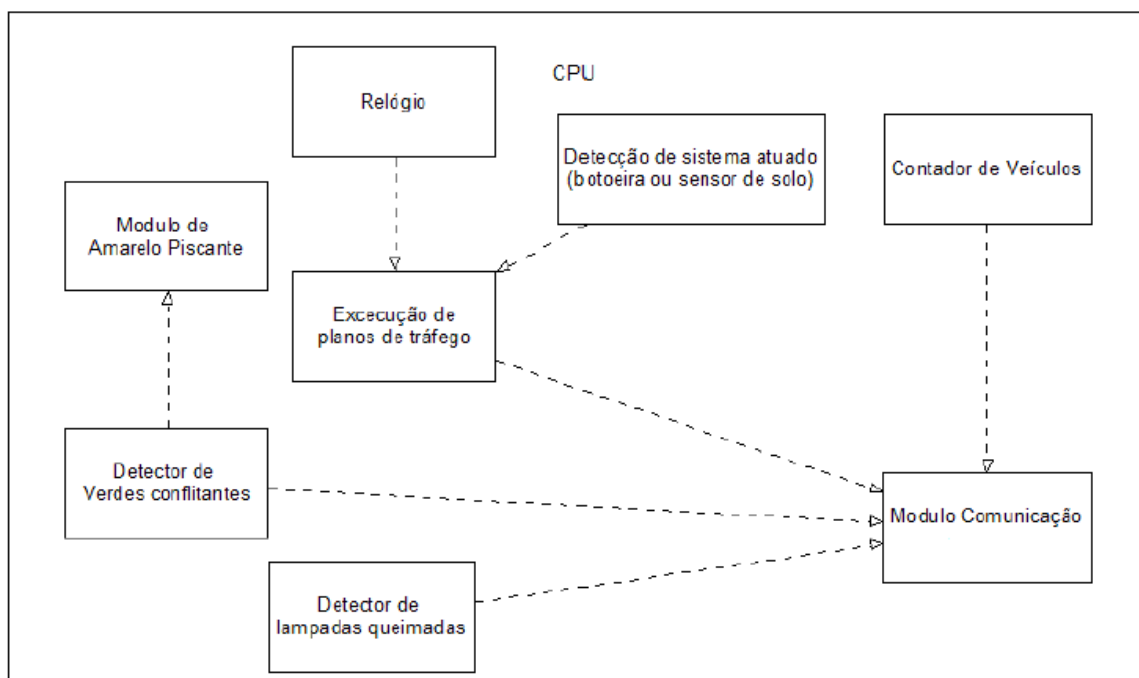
CPU

Relógio

Detecção de sistema atuado (botoeira ou sensor de solo)

Contador de Veículos

Modulo de Amarelo Piscante

Execução de planos de tráfego

Detector de Verdes conflitantes

Modulo Comunicação

Detector de lampadas queimadas